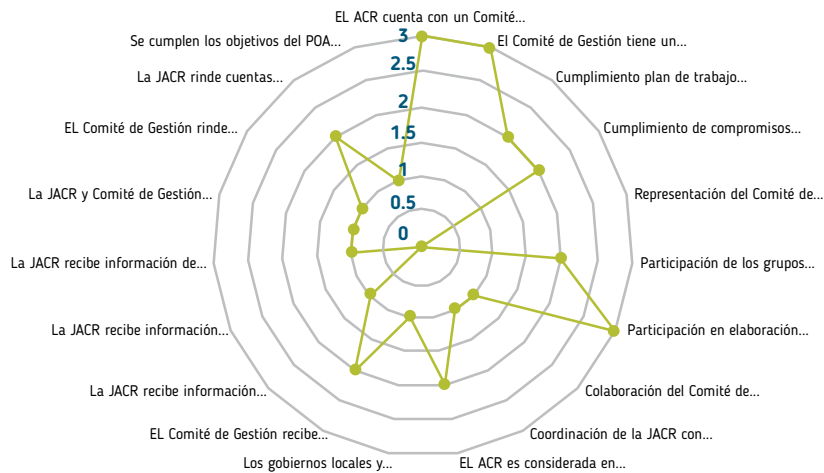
EL ACR cuenta con un Comité...
El Comité de Gestión tiene un...
Cumplimiento plan de trabajo...
Cumplimiento de compromisos...
Representación del Comité de...
Participación de los grupos...
Participación en elaboración...
Colaboración del Comité de...
Coordinación de la JACR con...
EL ACR es considerada en...
Los gobiernos locales y...
EL Comité de Gestión recibe...
La JACR recibe información...
La JACR recibe información...
La JACR recibe información de...
La JACR y Comité de Gestión...
EL Comité de Gestión rinde...
La JACR rinde cuentas...
Se cumplen los objetivos del POA...

3
2.5
2
1.5
1
0.5
0